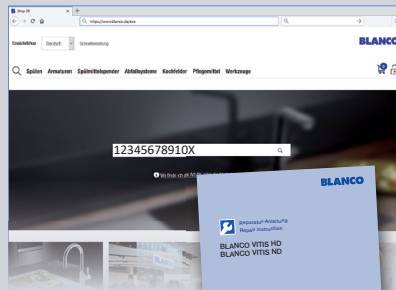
Shop DE
https://www.blanco.de/shop

Ersatzteilshop Deutsch Schnellbestellung

BLANCO

Spülen Armaturen Spülmittelspender Abfallsysteme Kochfelder Pflegemittel Werkzeuge

12345678910X

Wo finde ich die AT-Nr. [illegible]

BLANCO

Reparatur-Anleitung
Repair Instruction

BLANCO VITIS HD
BLANCO VITIS ND